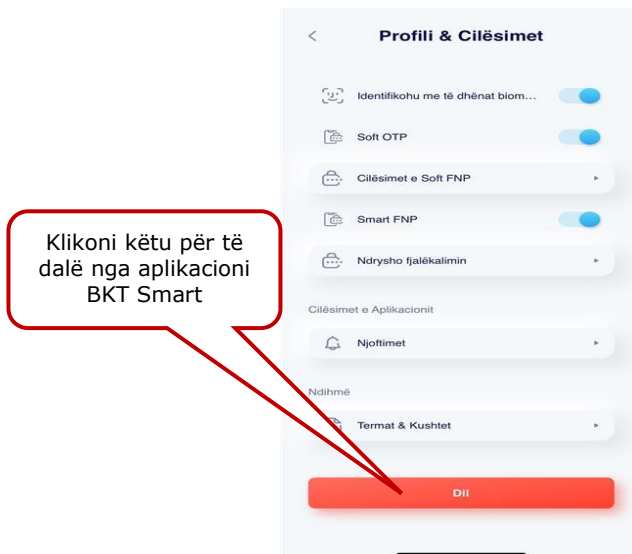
<

Profili & Cilësimet

Identifikohu me të dhënat biom...

Soft OTP

Cilësimet e Soft FNP

Smart FNP

Ndrysho fjalëkalimin

Cilësimet e Aplikacionit

Njoftimet

Ndihmë

Termat & Kushtet

Dil

Klikoni këtu për të dalë nga aplikacioni BKT Smart